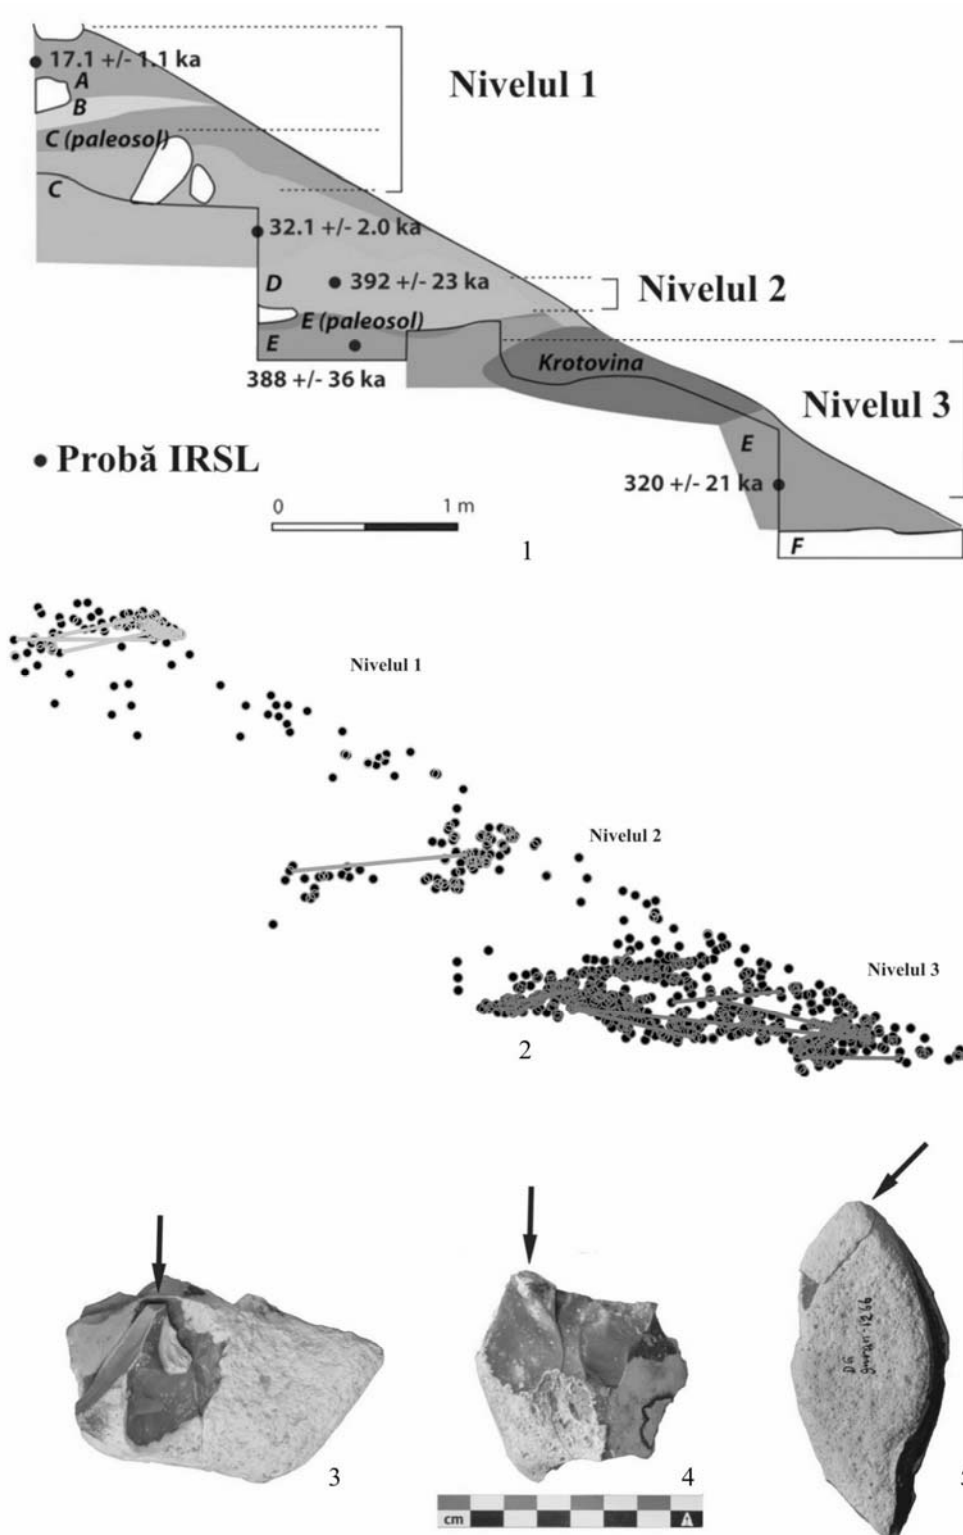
17.1 +/- 1.1 ka
A
B
C (paleosol)
C
Nivelul 1
32.1 +/- 2.0 ka
D
392 +/- 23 ka
Nivelul 2
E (paleosol)
E
388 +/- 36 ka
Krotovina
Nivelul 3
• Probă IRSL
E
320 +/- 21 ka
0
1 m
F
1

Nivelul 1
Nivelul 2
Nivelul 3
2

3
4
cm
A
DG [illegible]
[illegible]